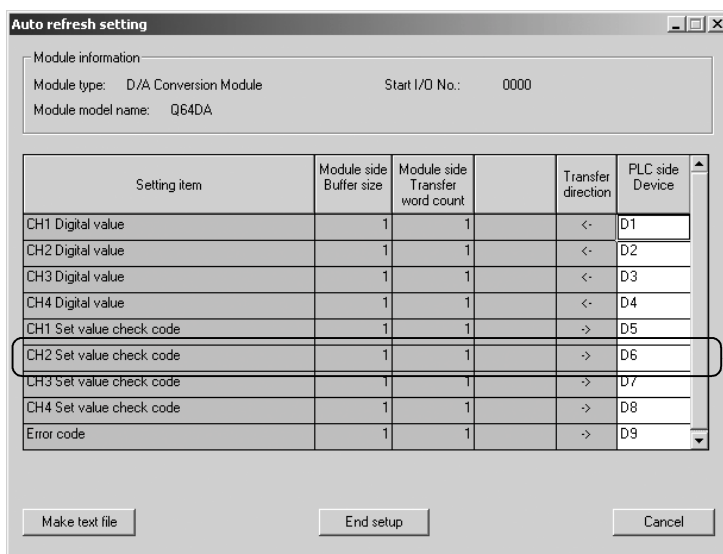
Auto refresh setting

Module information

Module type: D/A Conversion Module

Start I/O No.: 0000

Module model name: Q64DA

| Setting item | Module side Buffer size | Module side Transfer word count | | Transfer direction | PLC side Device |
|---|---|---|---|---|---|
| CH1 Digital value | 1 | 1 | | <- | D1 |
| CH2 Digital value | 1 | 1 | | <- | D2 |
| CH3 Digital value | 1 | 1 | | <- | D3 |
| CH4 Digital value | 1 | 1 | | <- | D4 |
| CH1 Set value check code | 1 | 1 | | -> | D5 |
| CH2 Set value check code | 1 | 1 | | -> | D6 |
| CH3 Set value check code | 1 | 1 | | -> | D7 |
| CH4 Set value check code | 1 | 1 | | -> | D8 |
| Error code | 1 | 1 | | -> | D9 |

Make text file

End setup

Cancel